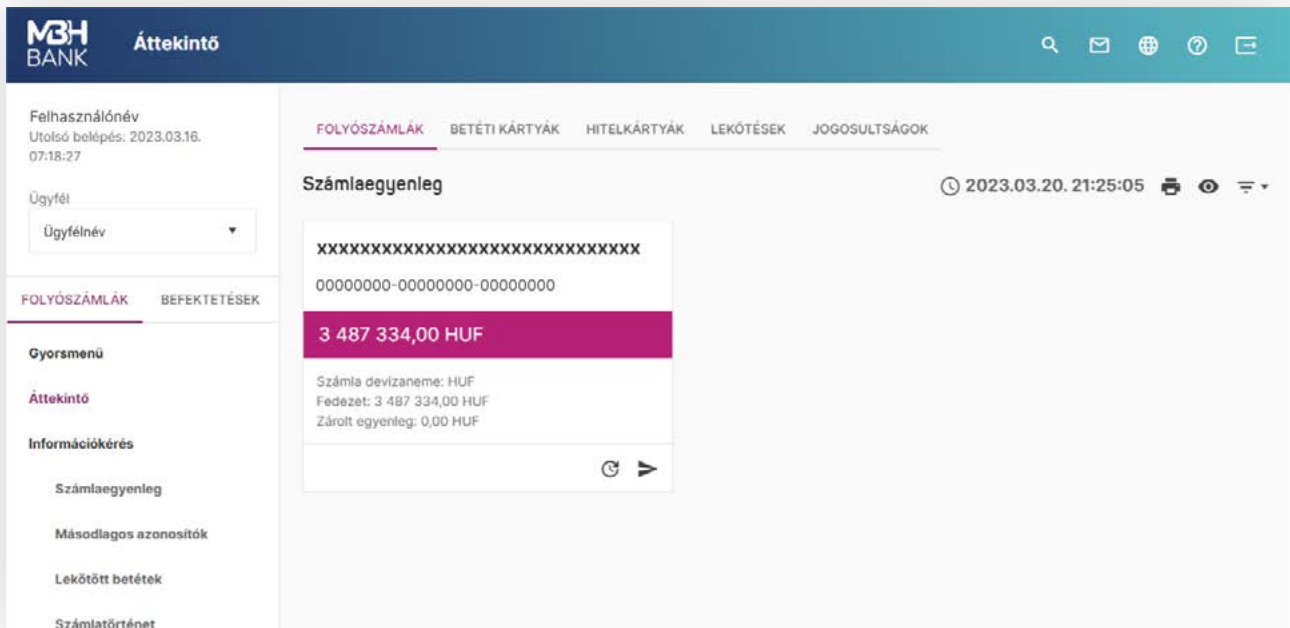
MBH BANK Áttekintő

Felhasználónév
Utolsó belépés: 2023.03.16. 07:18:27

Ügyfél
Ügyfélnév

FOLYÓSZÁMLÁK BEFEKTETÉSEK

Gyorsmenü
Áttekintő
Információkérés
Számlaegyenleg
Másodlagos azonosítók
Lekötött betétek
Számlatörténet

FOLYÓSZÁMLÁK BETÉTI KÁRTYÁK HITELKÁRTYÁK LEKÖTÉSEK JOGOSULTSÁGOK

Számlaegyenleg

2023.03.20. 21:25:05

xxxxxxxxxxxxxxxxxxxxxxxxxxxxxx
00000000-00000000-00000000

3 487 334,00 HUF

Számla devizaneme: HUF
Fedezet: 3 487 334,00 HUF
Zárolt egyenleg: 0,00 HUF